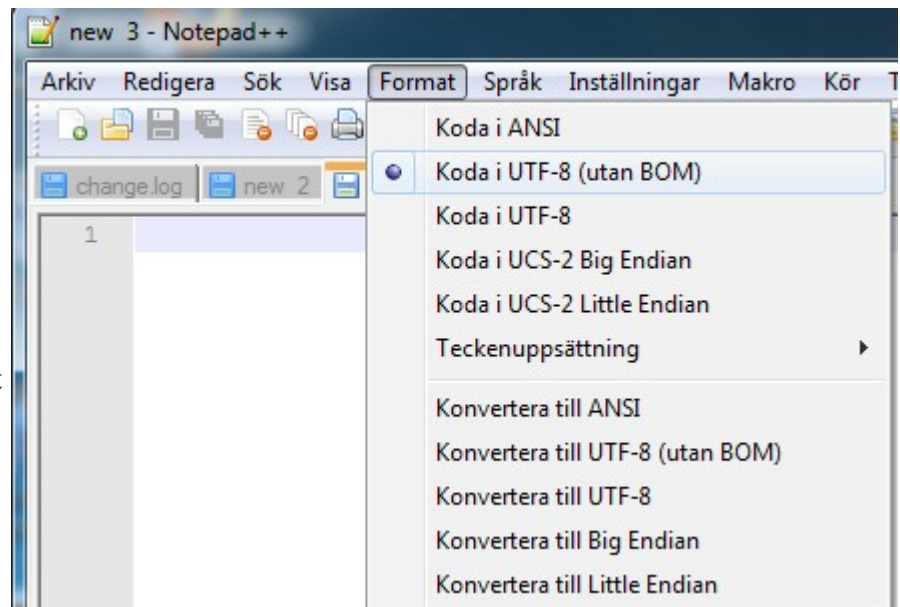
new 3 - Notepad++

Arkiv Redigera Sök Visa Format Språk Inställningar Makro Kör T

change.log new 2

1

Koda i ANSI
Koda i UTF-8 (utan BOM)
Koda i UTF-8
Koda i UCS-2 Big Endian
Koda i UCS-2 Little Endian
Teckenuppsättning
Konvertera till ANSI
Konvertera till UTF-8 (utan BOM)
Konvertera till UTF-8
Konvertera till Big Endian
Konvertera till Little Endian